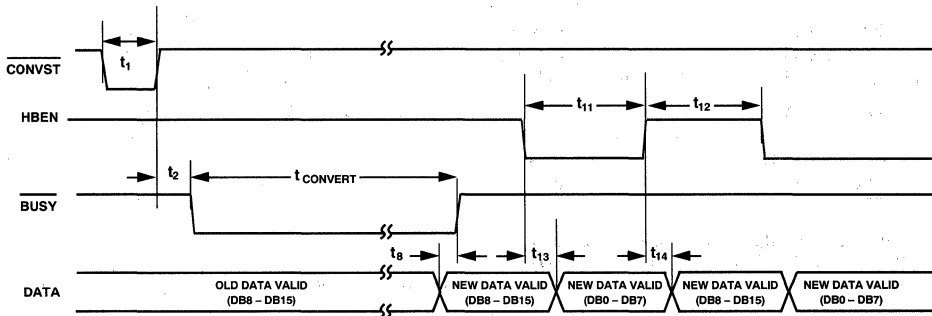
$\overline{\text{CONVST}}$

$t_1$

HBEN

$t_{11}$

$t_{12}$

$t_2$

$t_{\text{CONVERT}}$

$\overline{\text{BUSY}}$

$t_8$

$t_{13}$

$t_{14}$

DATA

OLD DATA VALID (DB8 – DB15)

NEW DATA VALID (DB8 – DB15)

NEW DATA VALID (DB0 – DB7)

NEW DATA VALID (DB8 – DB15)

NEW DATA VALID (DB0 – DB7)